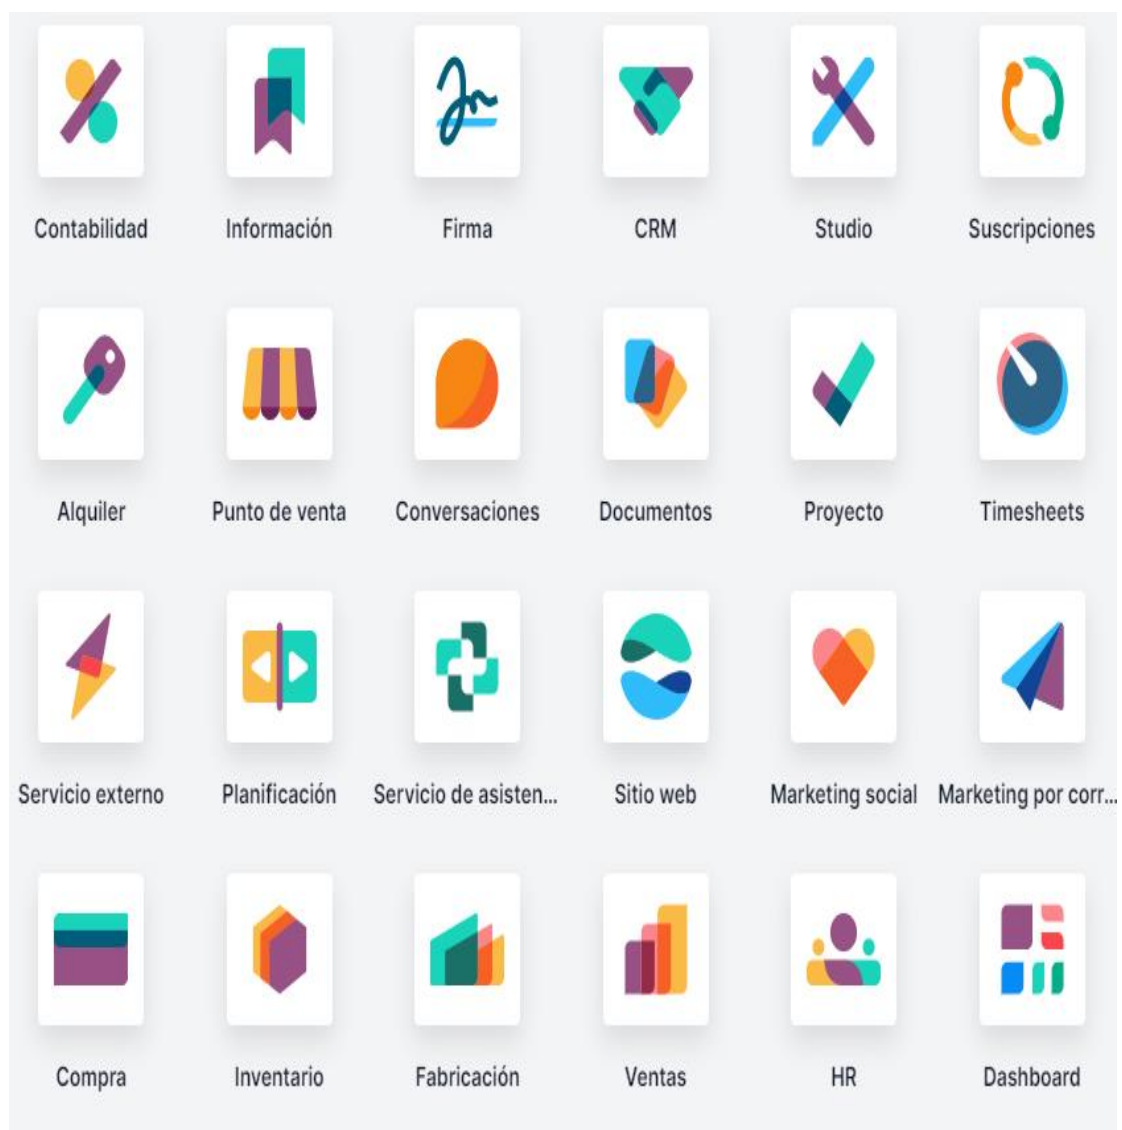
Contabilidad
Información
Firma
CRM
Studio
Suscripciones

Alquiler
Punto de venta
Conversaciones
Documentos
Proyecto
Timesheets

Servicio externo
Planificación
Servicio de asisten...
Sitio web
Marketing social
Marketing por corr...

Compra
Inventario
Fabricación
Ventas
HR
Dashboard